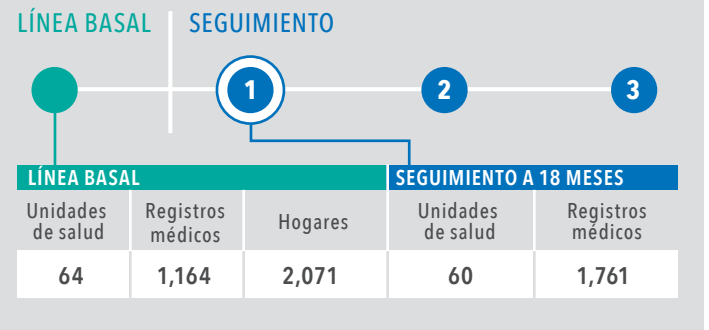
LÍNEA BASAL

SEGUIMIENTO

1

2

3

| LÍNEA BASAL | | | SEGUIMIENTO A 18 MESES | |
|---|---|---|---|---|
| Unidades de salud | Registros médicos | Hogares | Unidades de salud | Registros médicos |
| 64 | 1,164 | 2,071 | 60 | 1,761 |